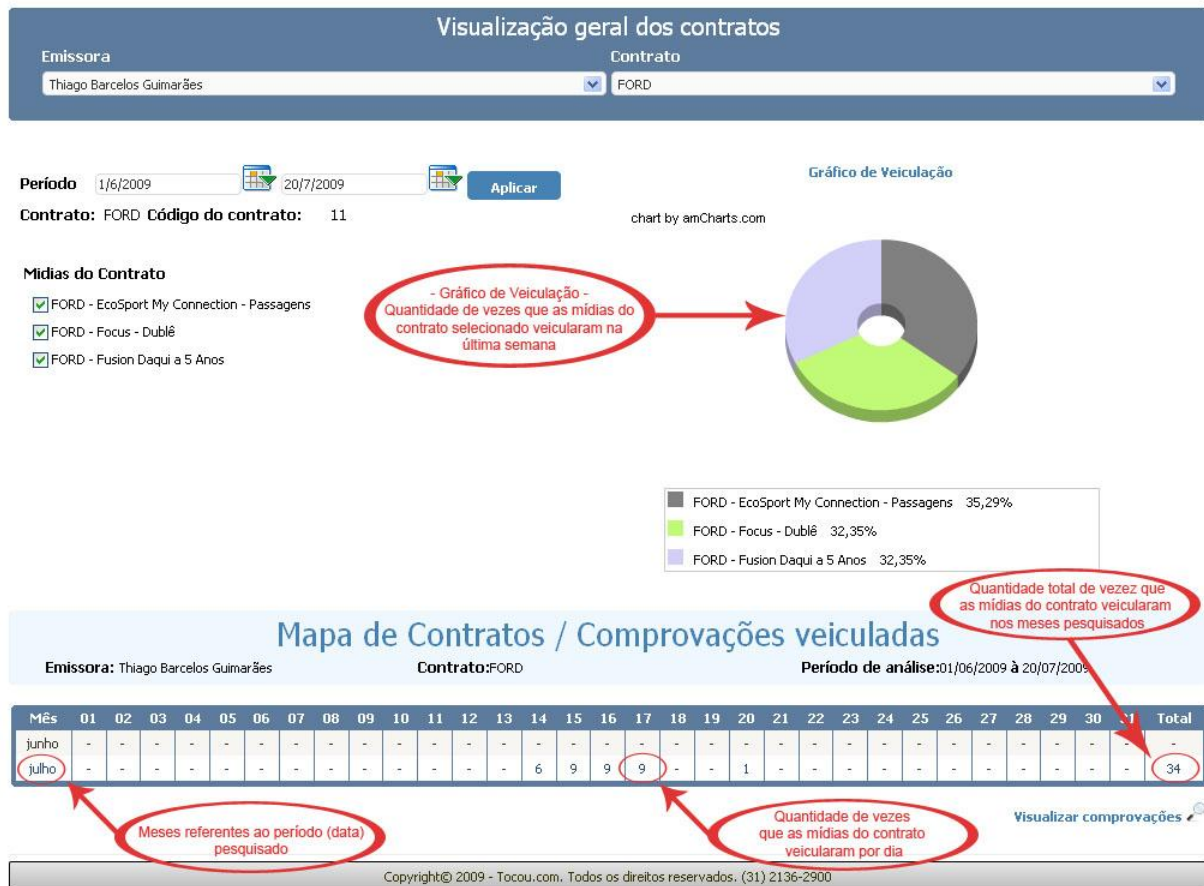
Visualização geral dos contratos

Emissora
Thiago Barcelos Guimarães

Contrato
FORD

Período 1/6/2009 20/7/2009 Aplicar

Contrato: FORD Código do contrato: 11

Gráfico de Veiculação

chart by amCharts.com

Midias do Contrato

FORD - EcoSport My Connection - Passagens
FORD - Focus - Dublê
FORD - Fusion Daqui a 5 Anos

- Gráfico de Veiculação - Quantidade de vezes que as mídias do contrato selecionado veicularam na última semana

FORD - EcoSport My Connection - Passagens 35,29%
FORD - Focus - Dublê 32,35%
FORD - Fusion Daqui a 5 Anos 32,35%

Quantidade total de vezez que as mídias do contrato veicularam nos meses pesquisados

Mapa de Contratos / Comprovações veiculadas

Emissora: Thiago Barcelos Guimarães Contrato:FORD Período de análise:01/06/2009 à 20/07/2009

| Mês | 01 | 02 | 03 | 04 | 05 | 06 | 07 | 08 | 09 | 10 | 11 | 12 | 13 | 14 | 15 | 16 | 17 | 18 | 19 | 20 | 21 | 22 | 23 | 24 | 25 | 26 | 27 | 28 | 29 | 30 | 31 | Total |
|---|---|---|---|---|---|---|---|---|---|---|---|---|---|---|---|---|---|---|---|---|---|---|---|---|---|---|---|---|---|---|---|---|
| junho | - | - | - | - | - | - | - | - | - | - | - | - | - | - | - | - | - | - | - | - | - | - | - | - | - | - | - | - | - | - | - | - |
| julho | - | - | - | - | - | - | - | - | - | - | - | - | - | 6 | 9 | 9 | 9 | - | - | 1 | - | - | - | - | - | - | - | - | - | - | - | 34 |

Visualizar comprovações

Meses referentes ao período (data) pesquisado

Quantidade de vezes que as mídias do contrato veicularam por dia

Copyright© 2009 - Tocou.com. Todos os direitos reservados. (31) 2136-2900